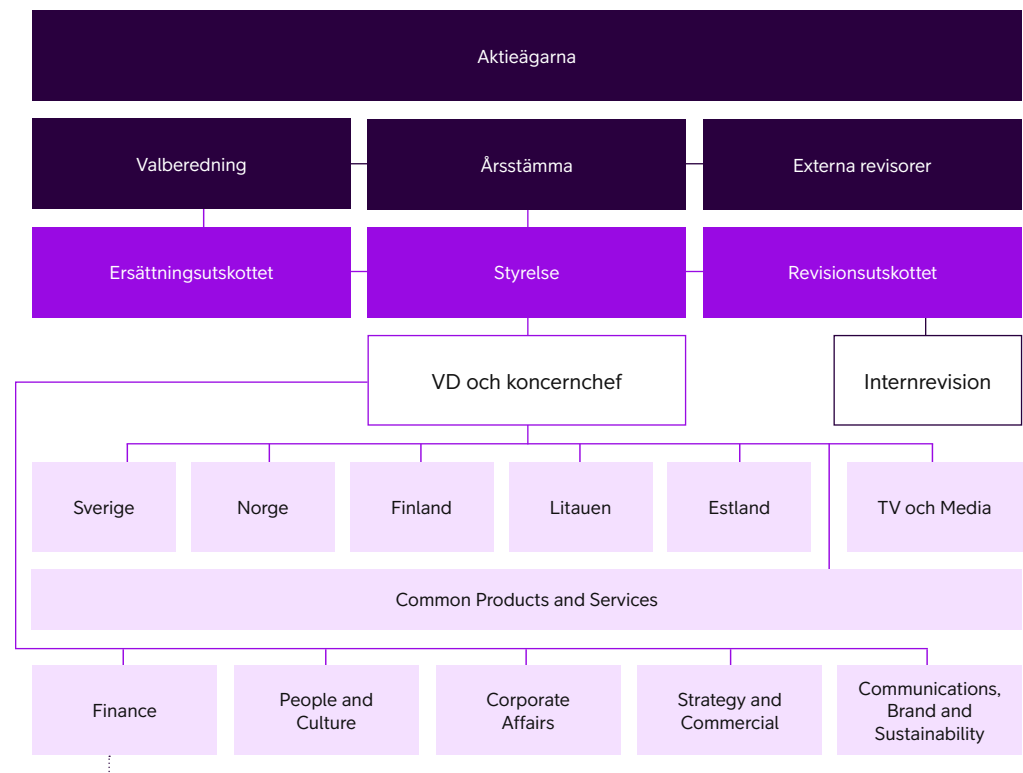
Aktieägarna

Valberedning

Årsstämma

Externa revisorer

Ersättningsutskottet

Styrelse

Revisionsutskottet

VD och koncernchef

Internrevision

Sverige

Norge

Finland

Litauen

Estland

TV och Media

Common Products and Services

Finance

People and Culture

Corporate Affairs

Strategy and Commercial

Communications, Brand and Sustainability